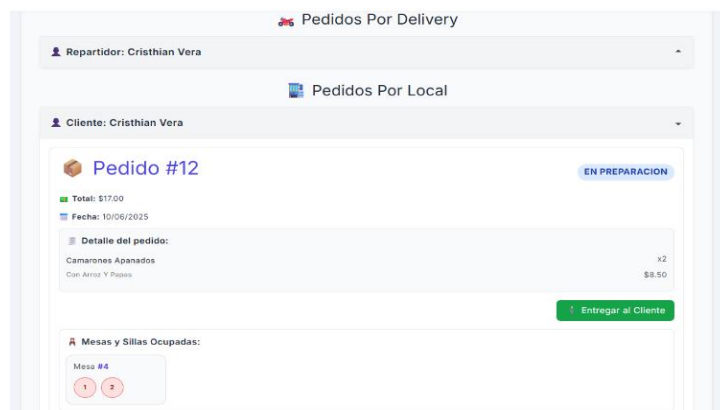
Pedidos Por Delivery

Repartidor: Cristhian Vera

Pedidos Por Local

Cliente: Cristhian Vera

Pedido #12

EN PREPARACION

Total: $17.00

Fecha: 10/06/2025

Detalle del pedido:

Camarones Apanados x2

Con Arroz Y Papas $8.50

Entregar al Cliente

Mesas y Sillas Ocupadas:

Mesa #4

1 2